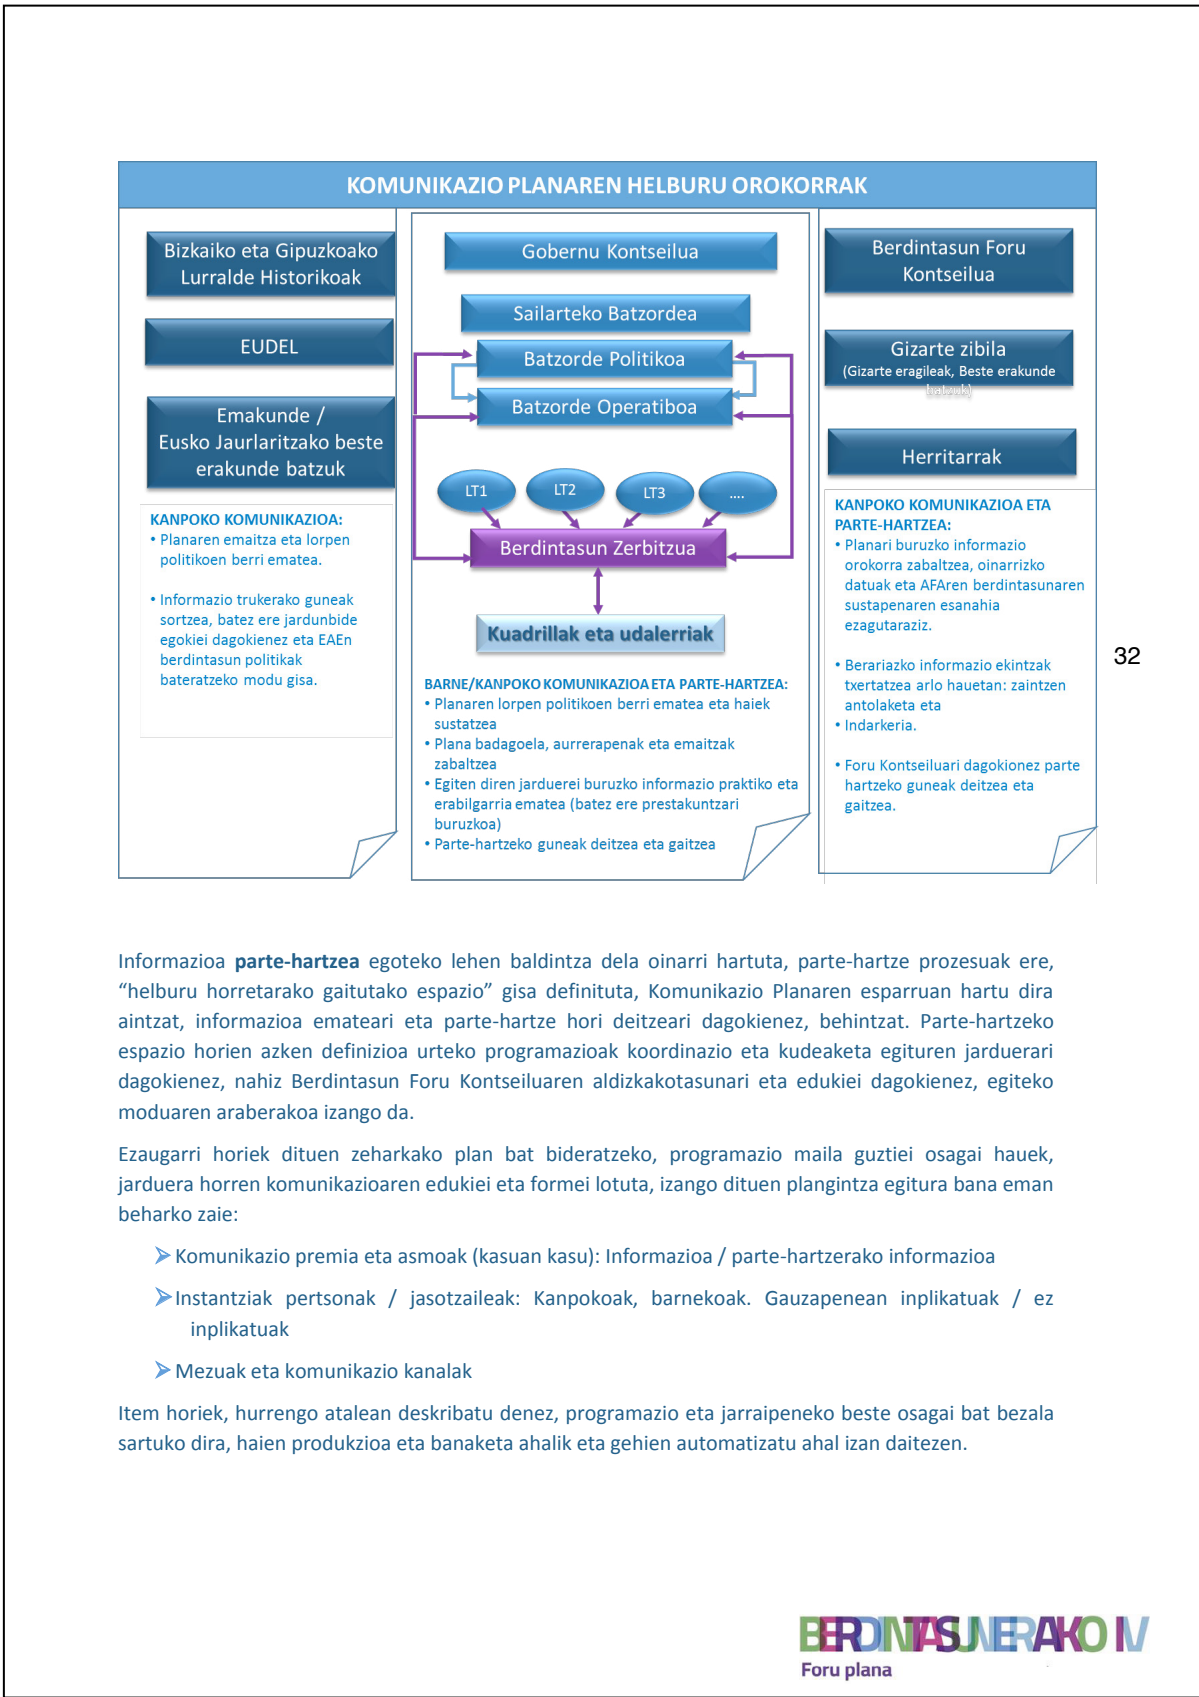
KOMUNIKAZIO PLANAREN HELBURU OROKORRAK

Bizkaiko eta Gipuzkoako Lurralde Historikoak

EUDEL

Emakunde / Eusko Jaurlaritzako beste erakunde batzuk

KANPOKO KOMUNIKAZIOA:
• Planaren emaitza eta lorpen politikoen berri ematea.

• Informazio trukerako guneak sortzea, batez ere jardunbide egokiei dagokienez eta EAEn berdintasun politikak bateratzeko modu gisa.

Gobernu Kontseilua

Sailarteko Batzordea

Batzorde Politikoa

Batzorde Operatiboa

LT1

LT2

LT3

....

Berdintasun Zerbitzua

Kuadrillak eta udalerriak

BARNE/KANPOKO KOMUNIKAZIOA ETA PARTE-HARTZEA:
• Planaren lorpen politikoen berri ematea eta haiek sustatzea
• Plana badagoela, aurrerapenak eta emaitzak zabaltzea
• Egiten diren jarduerei buruzko informazio praktiko eta erabilgarria ematea (batez ere prestakuntzari buruzkoa)
• Parte-hartzeko guneak deitzea eta gaitzea

Berdintasun Foru Kontseilua

Gizarte zibila
(Gizarte eragileak, Beste erakunde batzuk)

Herritarrak

KANPOKO KOMUNIKAZIOA ETA PARTE-HARTZEA:
• Planari buruzko informazio orokorra zabaltzea, oinarrizko datuak eta AFAren berdintasunaren sustapenaren esanahia ezagutaraziz.

• Berariazko informazio ekintzak txertatzea arlo hauetan: zaintzen antolaketa eta
• Indarkeria.

• Foru Kontseiluari dagokionez parte hartzeko guneak deitzea eta gaitzea.

32

Informazioa **parte-hartzea** egoteko lehen baldintza dela oinarri hartuta, parte-hartze prozesuak ere, “helburu horretarako gaitutako espazio” gisa definituta, Komunikazio Planaren esparruan hartu dira aintzat, informazioa emateari eta parte-hartze hori deitzeari dagokienez, behintzat. Parte-hartzeko espazio horien azken definizioa urteko programazioak koordinazio eta kudeaketa egituren jarduerari dagokienez, nahiz Berdintasun Foru Kontseiluaren aldizkakotasunari eta edukiei dagokienez, egiteko moduaren araberakoa izango da.

Ezaugarri horiek dituen zeharkako plan bat bideratzeko, programazio maila guztiei osagai hauek, jarduera horren komunikazioaren edukiei eta formei lotuta, izango dituen plangintza egitura bana eman beharko zaie:

➢Komunikazio premia eta asmoak (kasuan kasu): Informazioa / parte-hartzerako informazioa

➢Instantziak pertsonak / jasotzaileak: Kanpokoak, barnekoak. Gauzapenean inplikatuak / ez inplikatuak

➢Mezuak eta komunikazio kanalak

Item horiek, hurrengo atalean deskribatu denez, programazio eta jarraipeneko beste osagai bat bezala sartuko dira, haien produkzioa eta banaketa ahalik eta gehien automatizatu ahal izan daitezen.

BERDINTASUNERAKO IV
Foru plana